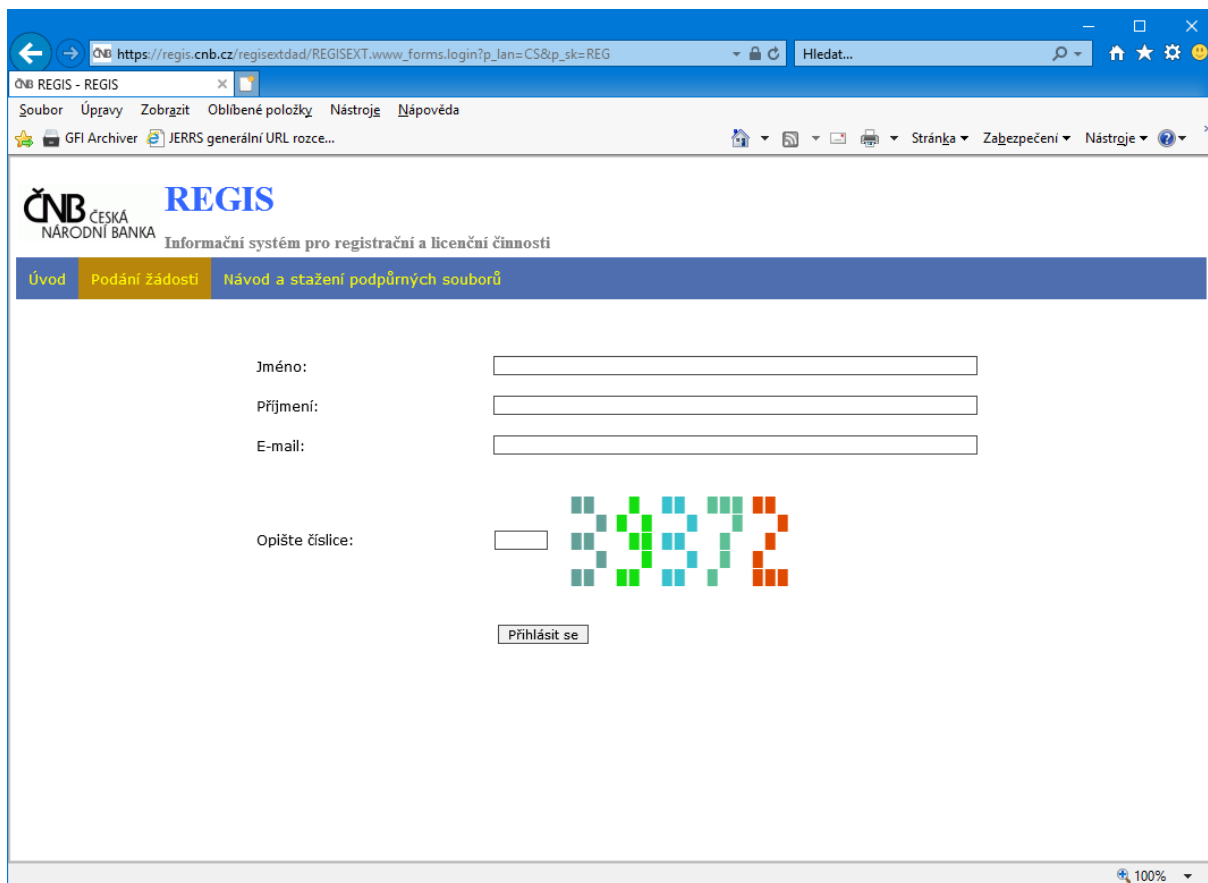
https://regis.cnb.cz/regisextdad/REGISEXT.www_forms.login?p_lan=CS&p_sk=REG

Hledat...

ČNB REGIS - REGIS

Soubor Úpravy Zobrazit Oblíbené položky Nástroje Nápověda

GFI Archiver JERRS generální URL rozce...

Stránka ▾ Zabezpečení ▾ Nástroje ▾

ČNB ČESKÁ NÁRODNÍ BANKA

REGIS

Informační systém pro registrační a licenční činnosti

Úvod Podání žádosti Návod a stažení podpůrných souborů

Jméno:

Příjmení:

E-mail:

Opište číslice:

Přihlásit se

100%